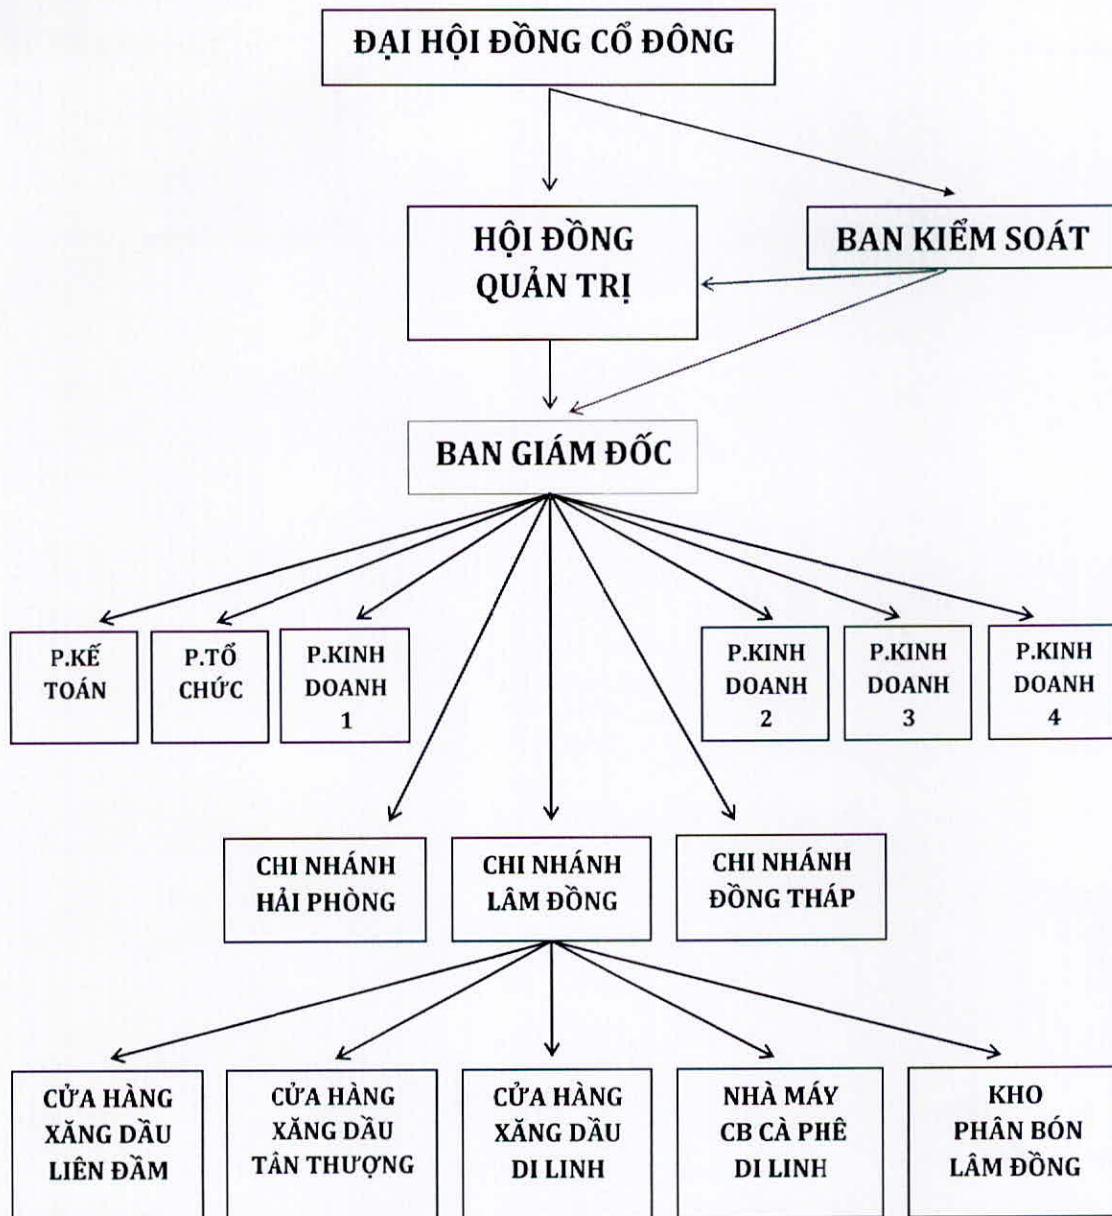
ĐẠI HỘI ĐỒNG CỔ ĐÔNG

HỘI ĐỒNG QUẢN TRỊ

BAN KIỂM SOÁT

BAN GIÁM ĐỐC

P.KẾ TOÁN

P.TỔ CHỨC

P.KINH DOANH 1

P.KINH DOANH 2

P.KINH DOANH 3

P.KINH DOANH 4

CHI NHÁNH HẢI PHÒNG

CHI NHÁNH LÂM ĐỒNG

CHI NHÁNH ĐỒNG THÁP

CỬA HÀNG XĂNG DẦU LIÊN ĐẦM

CỬA HÀNG XĂNG DẦU TÂN THƯỢNG

CỬA HÀNG XĂNG DẦU DI LINH

NHÀ MÁY CB CÀ PHÊ DI LINH

KHO PHÂN BÓN LÂM ĐỒNG